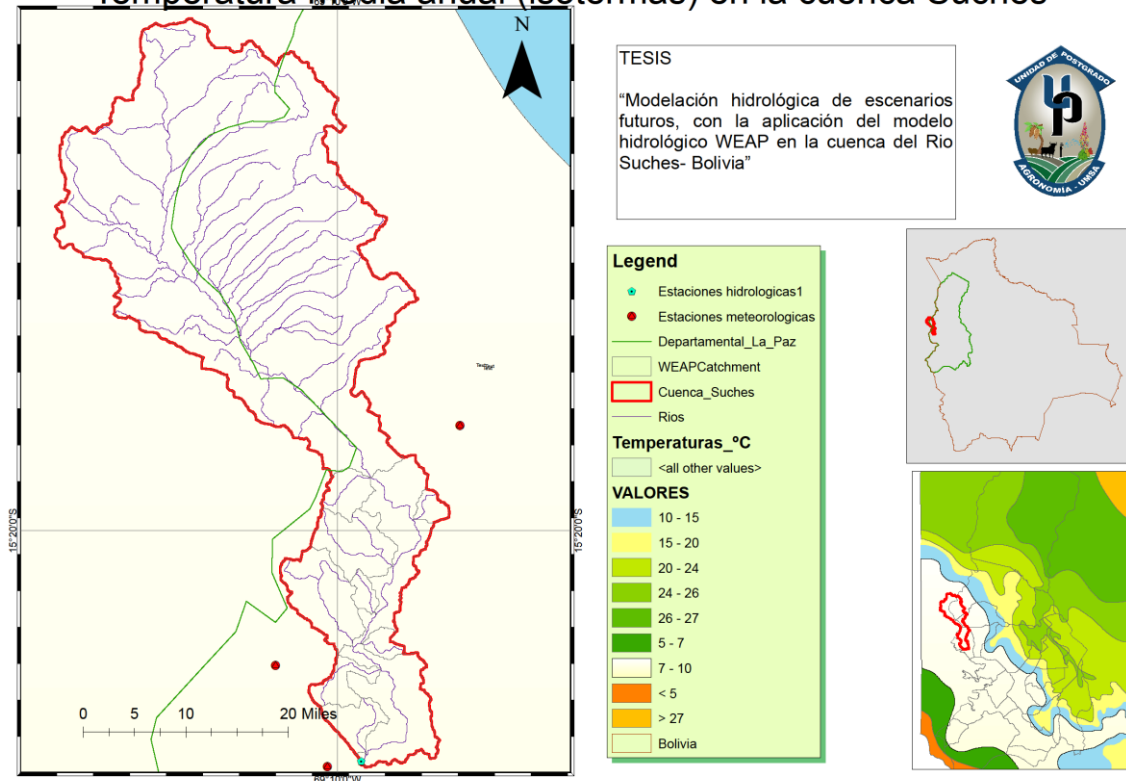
Temperatura media anual (isotermas) en la cuenca Suches

N

TESIS

"Modelación hidrológica de escenarios futuros, con la aplicación del modelo hidrológico WEAP en la cuenca del Rio Suches- Bolivia"

UNIDAD DE POSTGRADO
AGRONOMIA - UMSA

Legend
Estaciones hidrologicas1
Estaciones meteorologicas
Departamental_La_Paz
WEAPCatchment
Cuenca_Suches
Rios
Temperaturas_ºC
<all other values>
VALORES
10 - 15
15 - 20
20 - 24
24 - 26
26 - 27
5 - 7
7 - 10
< 5
> 27
Bolivia

15°20'0"S
15°20'0"S

0 5 10 20 Miles

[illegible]